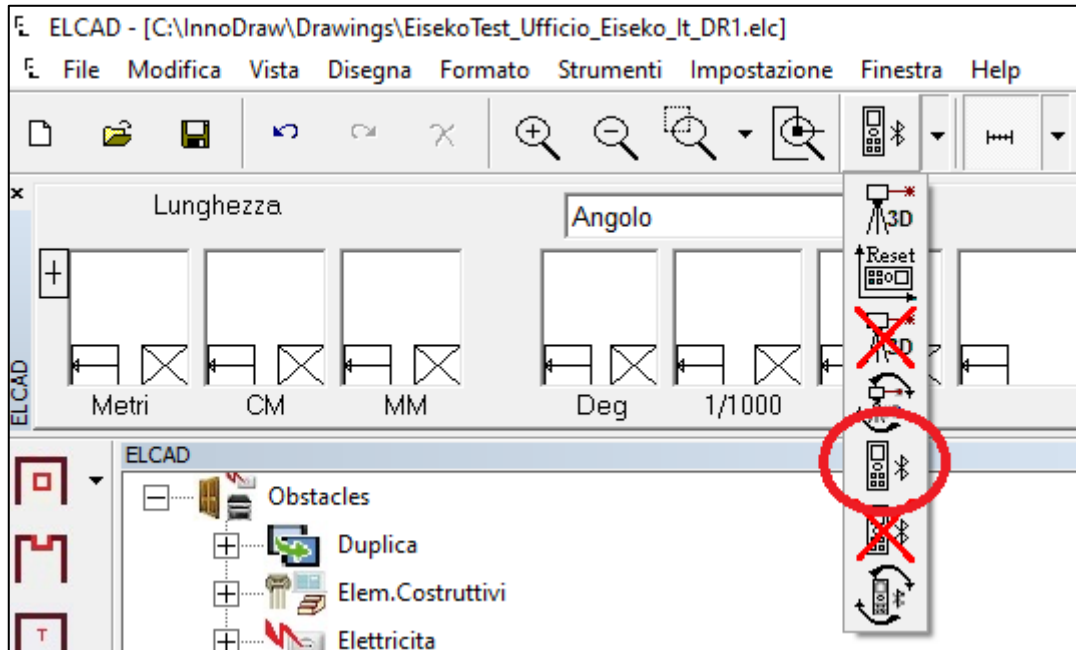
ELCAD - [C:\InnoDraw\Drawings\EisekoTest_Ufficio_Eiseko_It_DR1.elc]

File Modifica Vista Disegna Formato Strumenti Impostazione Finestra Help

Lunghezza

Angolo

3D

Reset

3D

Metri CM MM

Deg 1/1000

ELCAD

ELCAD

Obstacles

Duplica

Elem.Costruttivi

Elettricita